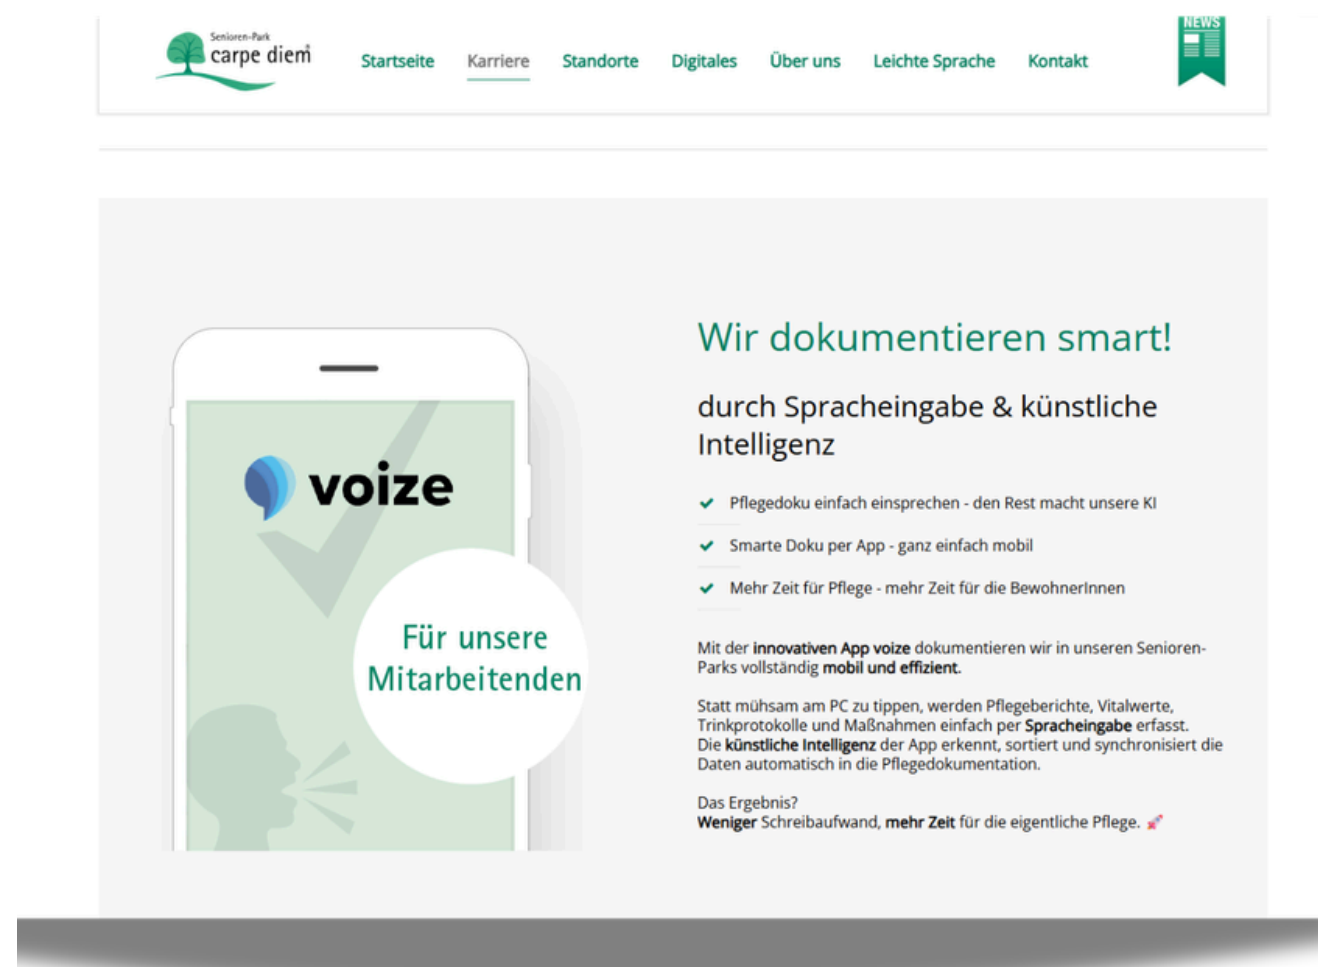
Senioren-Park
carpe diem

Startseite Karriere Standorte Digitales Über uns Leichte Sprache Kontakt

NEWS

voize

Für unsere Mitarbeitenden

Wir dokumentieren smart!

durch Spracheingabe & künstliche Intelligenz

Pflegedoku einfach einsprechen - den Rest macht unsere KI

Smarte Doku per App - ganz einfach mobil

Mehr Zeit für Pflege - mehr Zeit für die BewohnerInnen

Mit der **innovativen App voize** dokumentieren wir in unseren Senioren-Parks vollständig **mobil und effizient**.

Statt mühsam am PC zu tippen, werden Pflegeberichte, Vitalwerte, Trinkprotokolle und Maßnahmen einfach per **Spracheingabe** erfasst. Die **künstliche Intelligenz** der App erkennt, sortiert und synchronisiert die Daten automatisch in die Pflegedokumentation.

Das Ergebnis?
**Weniger** Schreibaufwand, **mehr Zeit** für die eigentliche Pflege.